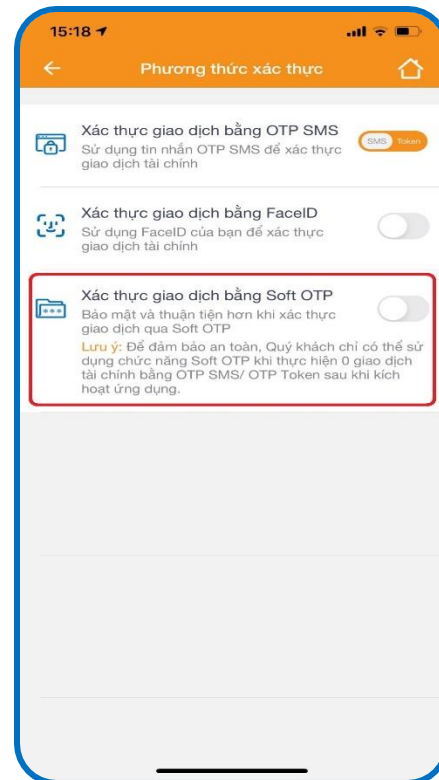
15:18

Phương thức xác thực

Xác thực giao dịch bằng OTP SMS
Sử dụng tin nhắn OTP SMS để xác thực giao dịch tài chính

SMS Token

Xác thực giao dịch bằng FaceID
Sử dụng FaceID của bạn để xác thực giao dịch tài chính

Xác thực giao dịch bằng Soft OTP
Bảo mật và thuận tiện hơn khi xác thực giao dịch qua Soft OTP
Lưu ý: Để đảm bảo an toàn, Quý khách chỉ có thể sử dụng chức năng Soft OTP khi thực hiện 0 giao dịch tài chính bằng OTP SMS/ OTP Token sau khi kích hoạt ứng dụng.